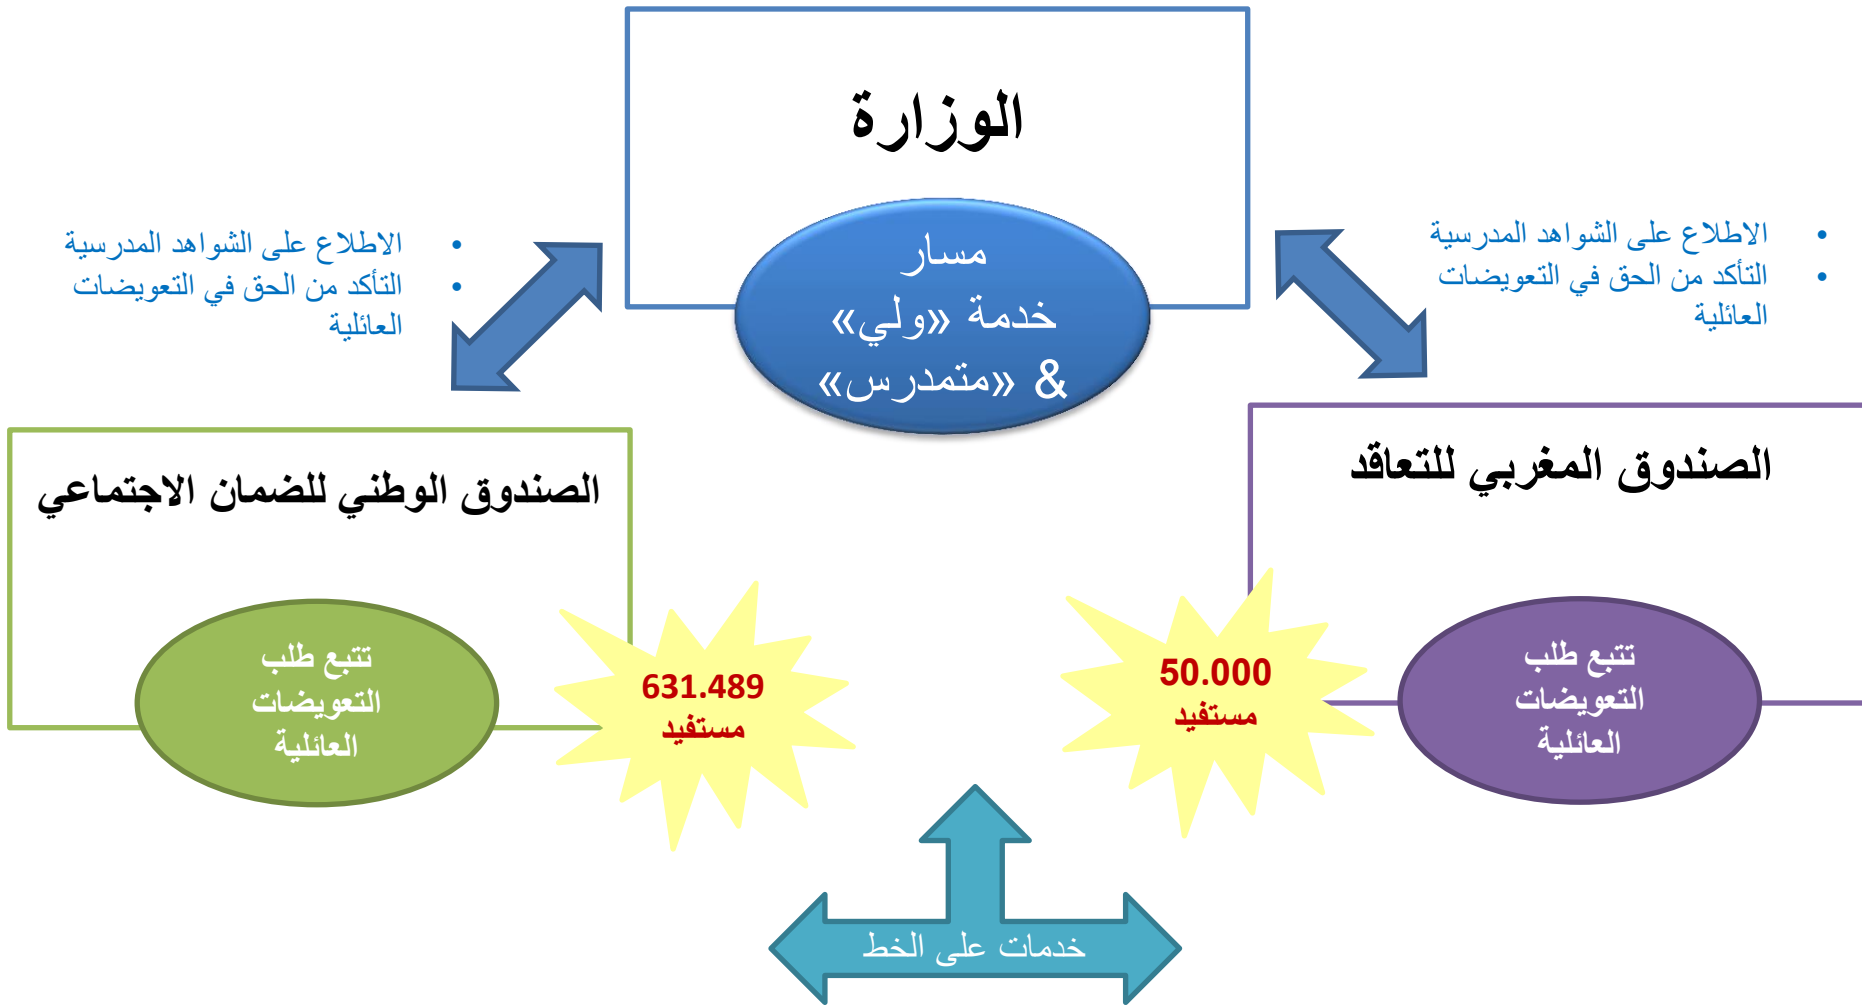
الوزارة

مسار
خدمة «ولي»
& «متمدرس»

• الاطلاع على الشواهد المدرسية
• التأكد من الحق في التعويضات العائلية

• الاطلاع على الشواهد المدرسية
• التأكد من الحق في التعويضات العائلية

الصندوق الوطني للضمان الاجتماعي

تتبع طلب التعويضات العائلية

631.489
مستفيد

الصندوق المغربي للتعاقد

تتبع طلب التعويضات العائلية

50.000
مستفيد

خدمات على الخط